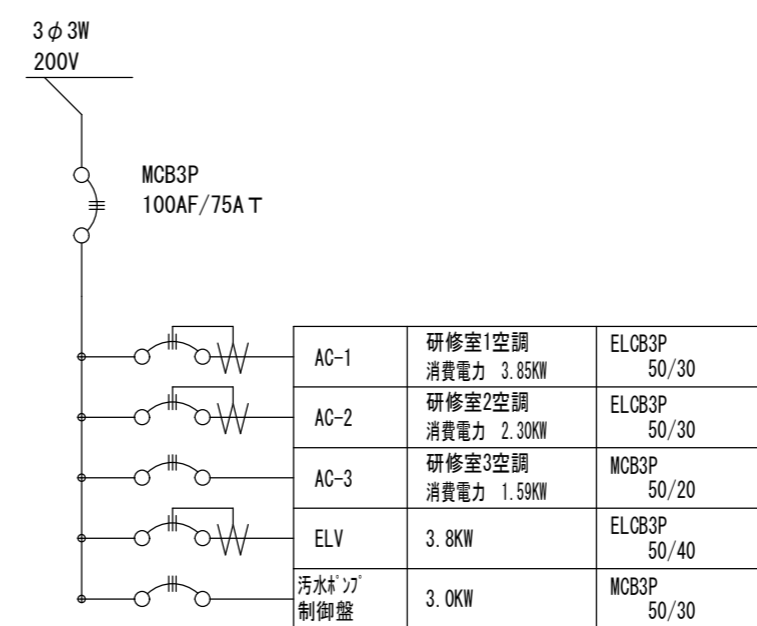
3φ3W
200V

MCB3P
100AF/75AT

| AC-1 | 研修室1空調 消費電力 3.85KW | ELCB3P 50/30 |
|---|---|---|
| AC-2 | 研修室2空調 消費電力 2.30KW | ELCB3P 50/30 |
| AC-3 | 研修室3空調 消費電力 1.59KW | MCB3P 50/20 |
| ELV | 3.8KW | ELCB3P 50/40 |
| 汚水ﾎﾟﾝﾌﾟ制御盤 | 3.0KW | MCB3P 50/30 |